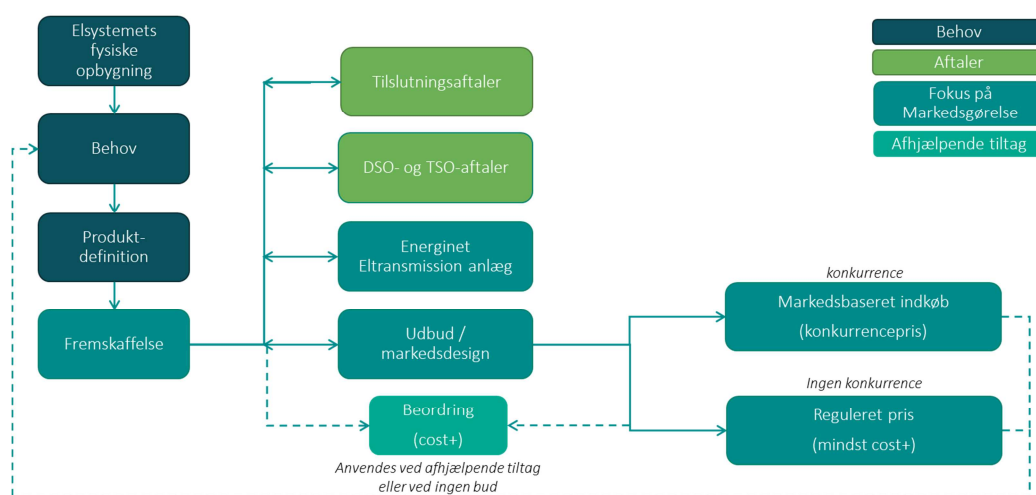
Elsystemets fysiske opbygning

Behov

Produkt-definition

Fremskaffelse

Tilslutningsaftaler

DSO- og TSO-aftaler

Energinet Eltransmission anlæg

Udbud / markedsdesign

Beordring (cost+)

Anvendes ved afhjælpende tiltag eller ved ingen bud

konkurrence

Markedsbaseret indkøb (konkurrencepris)

Ingen konkurrence

Reguleret pris (mindst cost+)

Behov

Aftaler

Fokus på Markedsgørelse

Afhjælpende tiltag